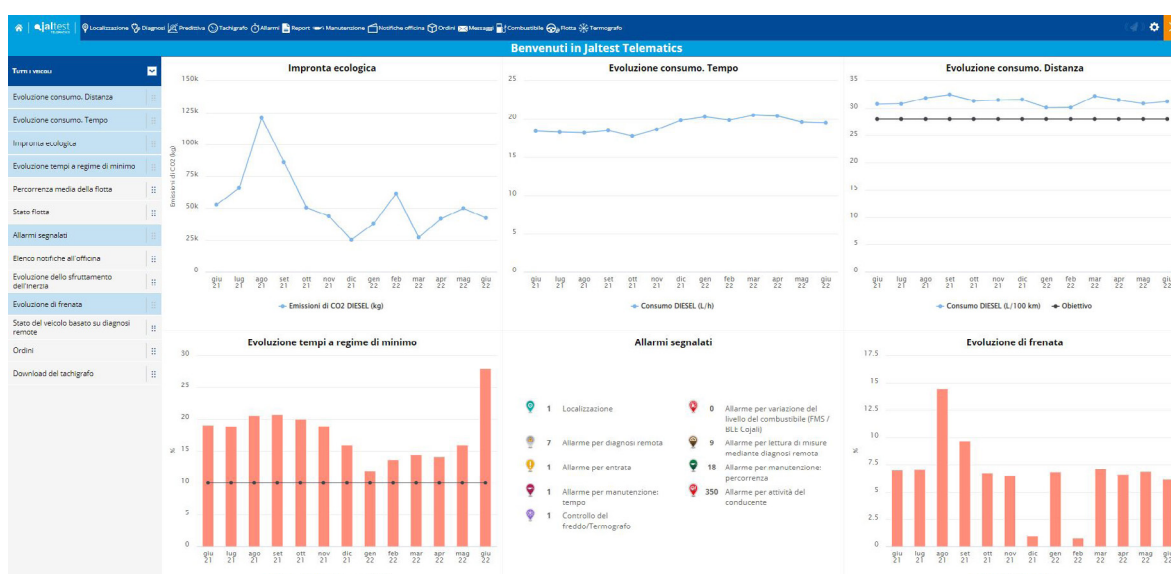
Jaltest Localizzazione Diagnosi Predittiva Tachigrafo Allarmi Report Manutenzione Notifiche officina Ordini Messaggi Combustibile Flotta Termografo

Benvenuti in Jaltest Telematics

Tutti i veicoli

Evoluzione consumo. Distanza
Evoluzione consumo. Tempo
Impronta ecologica
Evoluzione tempi a regime di minimo
Percorrenza media della flotta
Stato flotta
Allarmi segnalati
Elenco notifiche all'officina
Evoluzione dello sfruttamento dell'inerzia
Evoluzione di frenata
Stato del veicolo basato su diagnosi remote
Ordini
Download del tachigrafo

Impronta ecologica
150k
125k
100k
75k
50k
25k
0
Emissioni di CO2 (kg)
giu 21 lug 21 ago 21 set 21 ott 21 nov 21 dic 21 gen 22 feb 22 mar 22 apr 22 mag 22 giu 22
Emissioni di CO2 DIESEL (kg)

Evoluzione consumo. Tempo
25
20
15
10
5
0
giu 21 lug 21 ago 21 set 21 ott 21 nov 21 dic 21 gen 22 feb 22 mar 22 apr 22 mag 22 giu 22
Consumo DIESEL (L/h)

Evoluzione consumo. Distanza
35
30
25
20
15
10
5
0
giu 21 lug 21 ago 21 set 21 ott 21 nov 21 dic 21 gen 22 feb 22 mar 22 apr 22 mag 22 giu
Consumo DIESEL (L/100 km) Obiettivo

Evoluzione tempi a regime di minimo
30
25
20
15
10
5
0
%
giu 21 lug 21 ago 21 set 21 ott 21 nov 21 dic 21 gen 22 feb 22 mar 22 apr 22 mag 22 giu 22

Allarmi segnalati
1 Localizzazione
7 Allarme per diagnosi remota
1 Allarme per entrata
1 Allarme per manutenzione: tempo
1 Controllo del freddo/Termografo
0 Allarme per variazione del livello del combustibile (FMS / BLE Cojali)
9 Allarme per lettura di misure mediante diagnosi remota
18 Allarme per manutenzione: percorrenza
350 Allarme per attività del conducente

Evoluzione di frenata
17.5
15
12.5
10
7.5
5
2.5
0
%
giu 21 lug 21 ago 21 set 21 ott 21 nov 21 dic 21 gen 22 feb 22 mar 22 apr 22 mag 22 giu